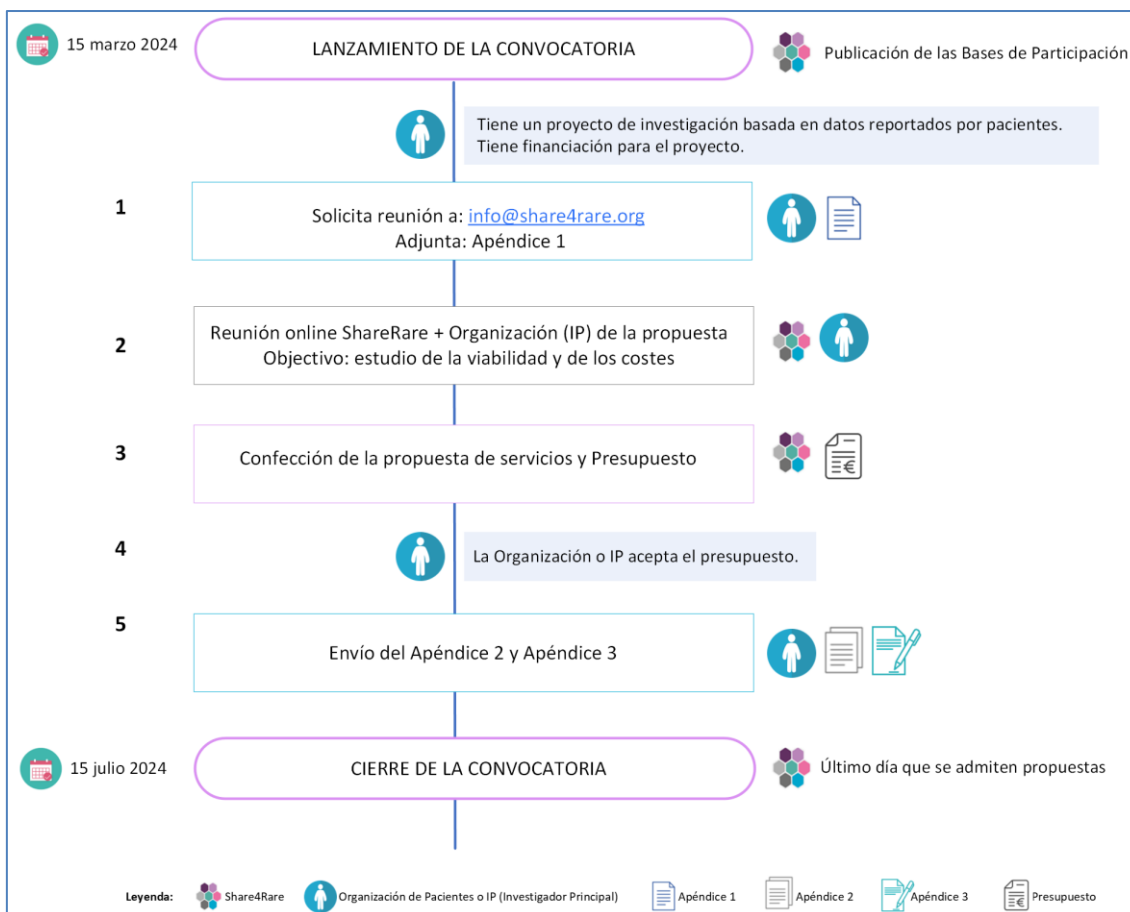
15 marzo 2024

LANZAMIENTO DE LA CONVOCATORIA

Publicación de las Bases de Participación

Tiene un proyecto de investigación basada en datos reportados por pacientes. Tiene financiación para el proyecto.

1

Solicita reunión a: info@share4rare.org
Adjunta: Apéndice 1

2

Reunión online ShareRare + Organización (IP) de la propuesta
Objectivo: estudio de la viabilidad y de los costes

3

Confección de la propuesta de servicios y Presupuesto

4

La Organización o IP acepta el presupuesto.

5

Envío del Apéndice 2 y Apéndice 3

15 julio 2024

CIERRE DE LA CONVOCATORIA

Último día que se admiten propuestas

Leyenda: Share4Rare Organización de Pacientes o IP (Investigador Principal) Apéndice 1 Apéndice 2 Apéndice 3 Presupuesto